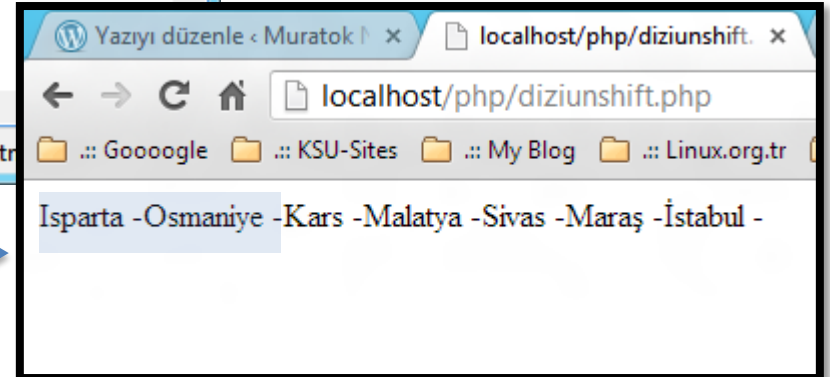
Yazıyı düzenle ‹ Muratok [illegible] ×

localhost/php/diziunshift. ×

localhost/php/diziunshift.php

tr .:: Goooogle .:: KSU-Sites .:: My Blog .:: Linux.org.tr

Isparta -Osmaniye -Kars -Malatya -Sivas -Maraş -İstabul -